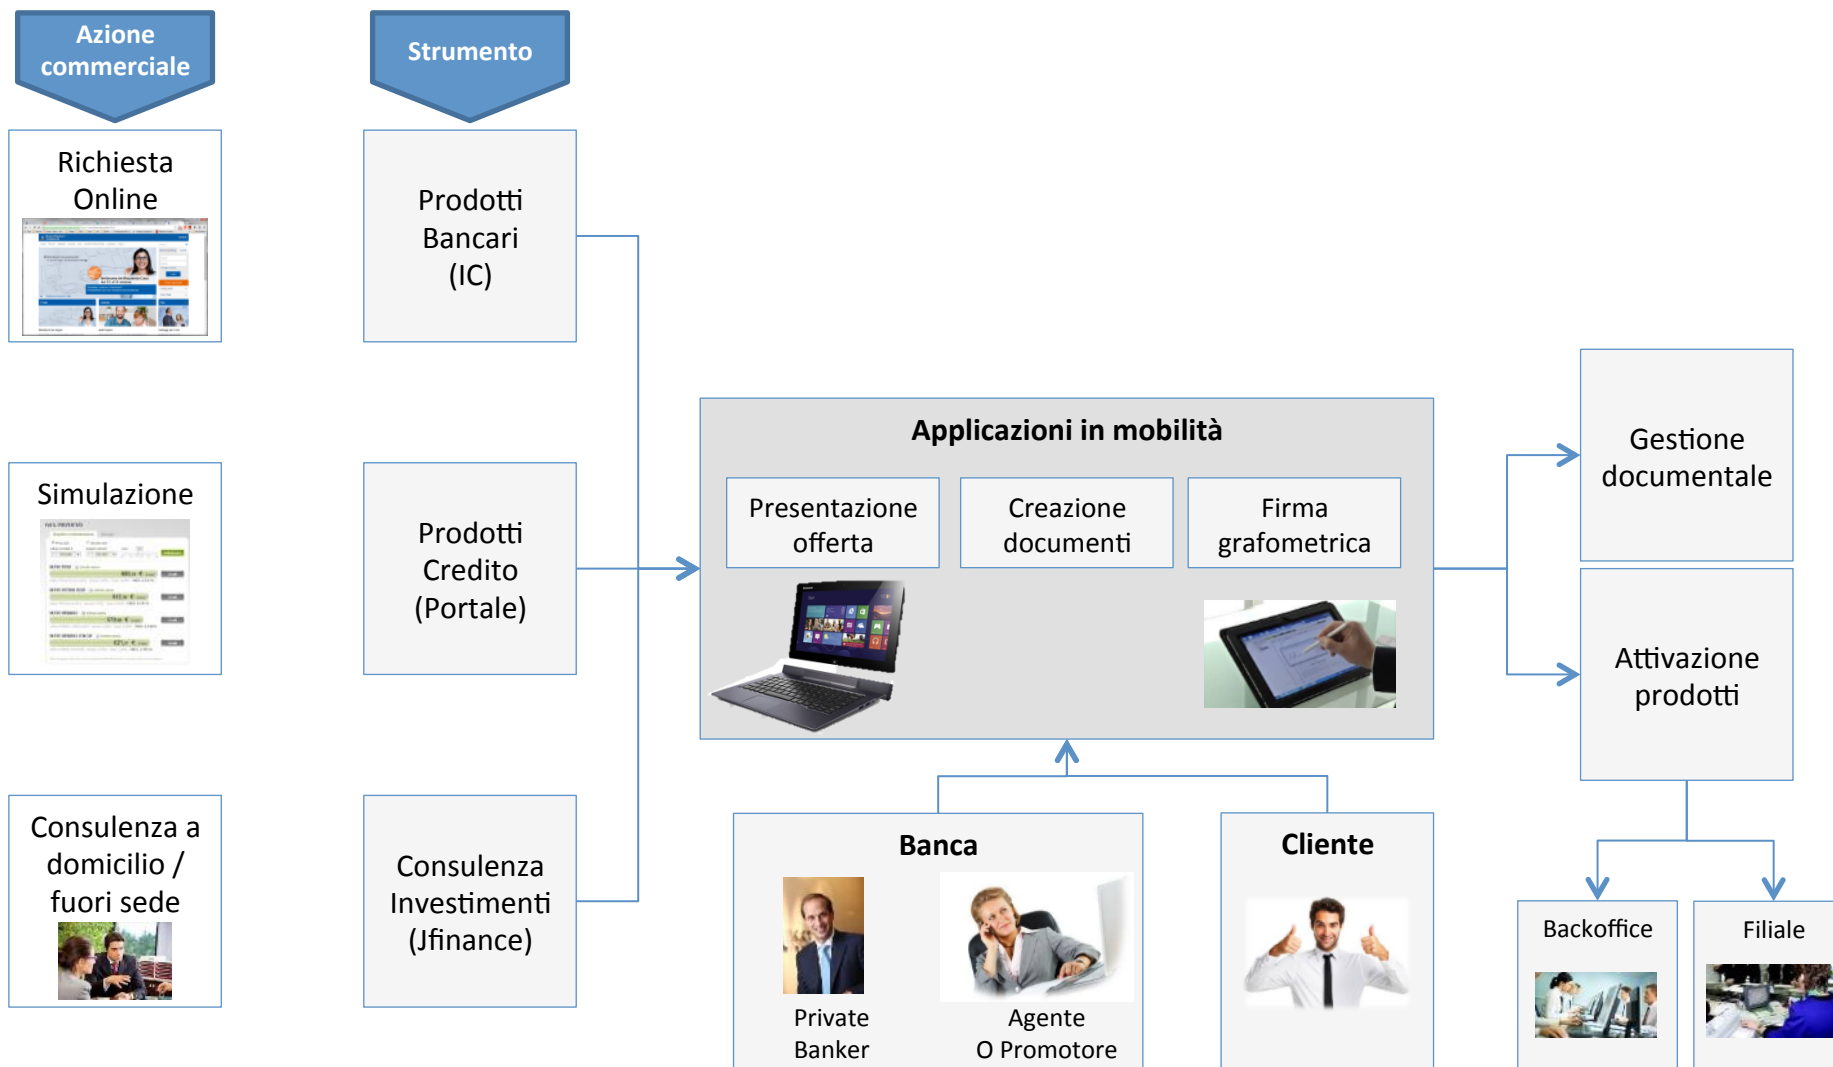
Azione commerciale

Strumento

Richiesta Online

Prodotti Bancari (IC)

Simulazione

Prodotti Credito (Portale)

Consulenza a domicilio / fuori sede

Consulenza Investimenti (Jfinance)

Applicazioni in mobilità

Presentazione offerta

Creazione documenti

Firma grafometrica

Gestione documentale

Attivazione prodotti

Banca

Private Banker

Agente O Promotore

Cliente

Backoffice

Filiale